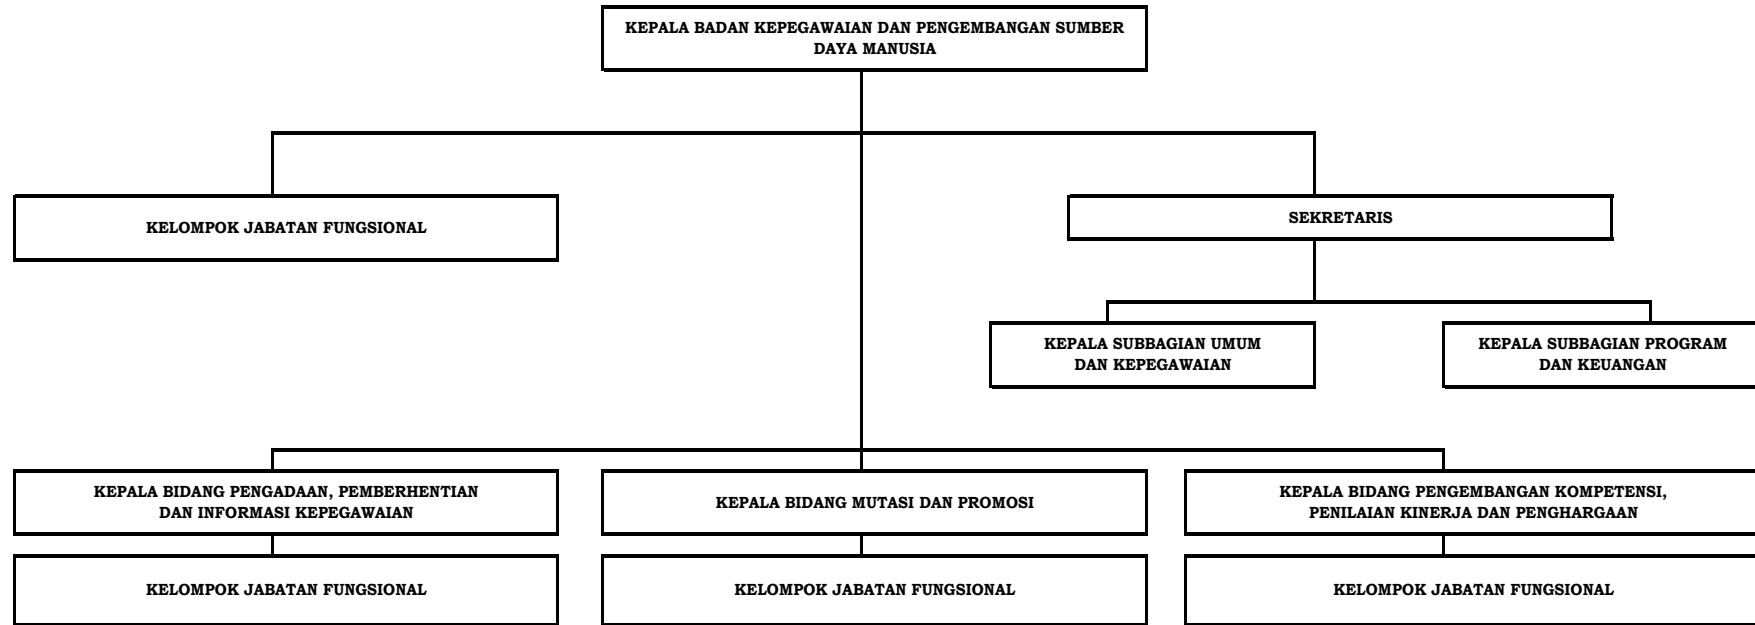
KEPALA BADAN KEPEGAWAIAN DAN PENGEMBANGAN SUMBER DAYA MANUSIA

KELOMPOK JABATAN FUNGSIONAL

SEKRETARIS

KEPALA SUBBAGIAN UMUM DAN KEPEGAWAIAN

KEPALA SUBBAGIAN PROGRAM DAN KEUANGAN

KEPALA BIDANG PENGADAAN, PEMBERHENTIAN DAN INFORMASI KEPEGAWAIAN

KEPALA BIDANG MUTASI DAN PROMOSI

KEPALA BIDANG PENGEMBANGAN KOMPETENSI, PENILAIAN KINERJA DAN PENGHARGAAN

KELOMPOK JABATAN FUNGSIONAL

KELOMPOK JABATAN FUNGSIONAL

KELOMPOK JABATAN FUNGSIONAL